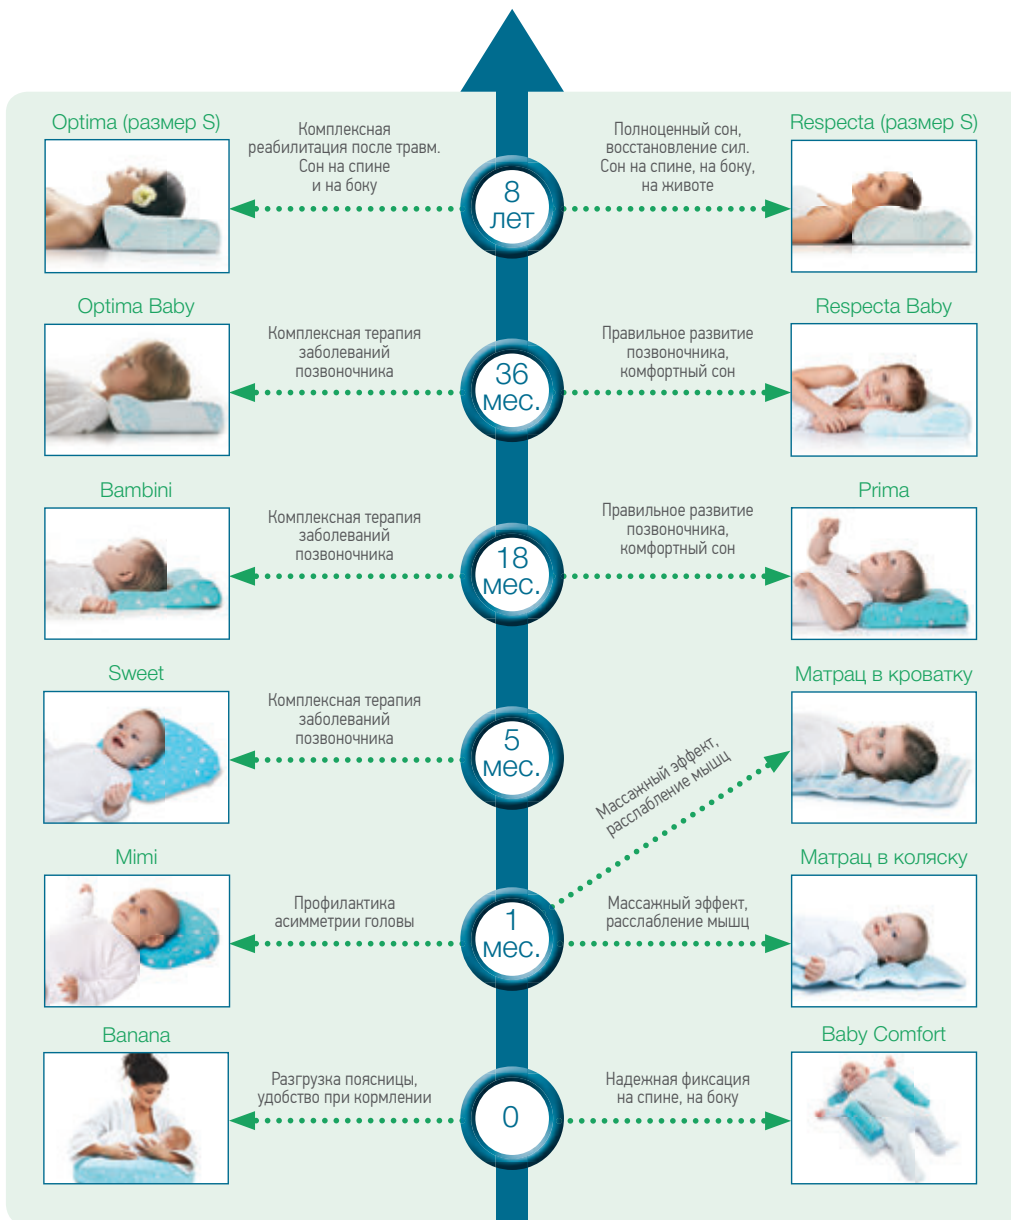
Optima (размер S)

Комплексная реабилитация после травм. Сон на спине и на боку

8 лет

Полноценный сон, восстановление сил. Сон на спине, на боку, на животе

Respecta (размер S)

Optima Baby

Комплексная терапия заболеваний позвоночника

36 мес.

Правильное развитие позвоночника, комфортный сон

Respecta Baby

Bambini

Комплексная терапия заболеваний позвоночника

18 мес.

Правильное развитие позвоночника, комфортный сон

Prima

Sweet

Комплексная терапия заболеваний позвоночника

5 мес.

Массажный эффект, расслабление мышц

Матрац в кроватку

Mimi

Профилактика асимметрии головы

1 мес.

Массажный эффект, расслабление мышц

Матрац в коляску

Banana

Разгрузка поясницы, удобство при кормлении

0

Надежная фиксация на спине, на боку

Baby Comfort